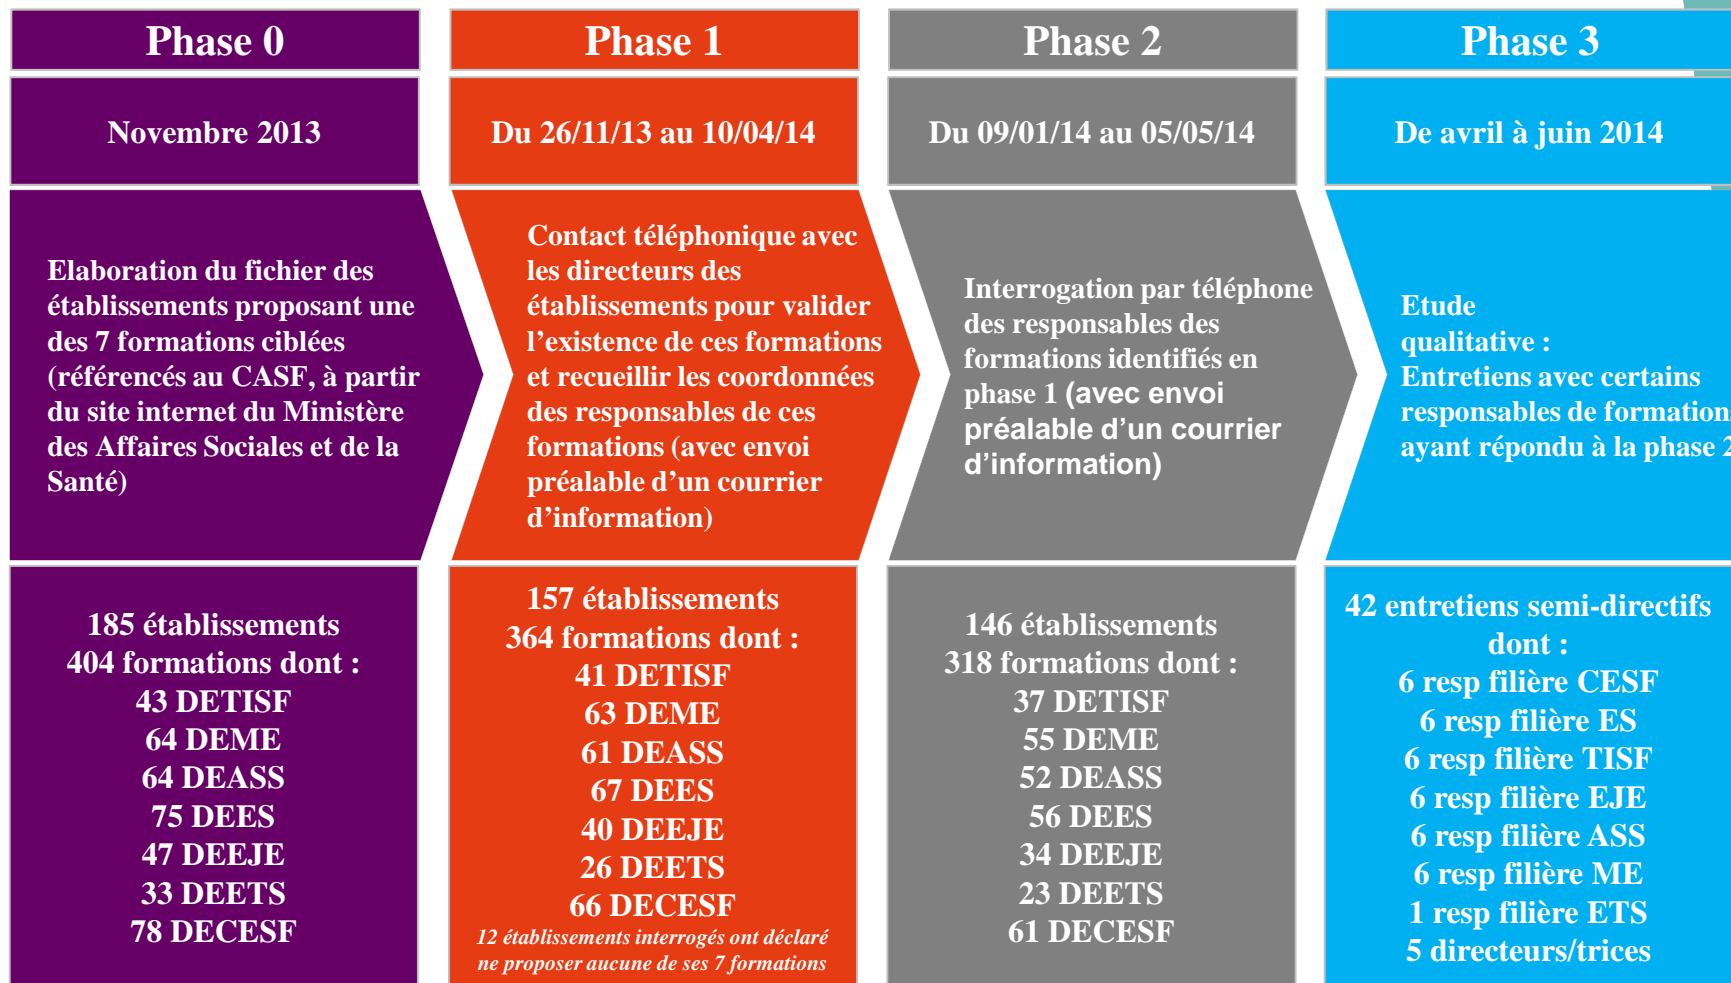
Phase 0

Novembre 2013

Elaboration du fichier des établissements proposant une des 7 formations ciblées (référencés au CASF, à partir du site internet du Ministère des Affaires Sociales et de la Santé)

185 établissements
404 formations dont :
43 DETISF
64 DEME
64 DEASS
75 DEES
47 DEEJE
33 DEETS
78 DECESF

Phase 1

Du 26/11/13 au 10/04/14

Contact téléphonique avec les directeurs des établissements pour valider l'existence de ces formations et recueillir les coordonnées des responsables de ces formations (avec envoi préalable d'un courrier d'information)

157 établissements
364 formations dont :
41 DETISF
63 DEME
61 DEASS
67 DEES
40 DEEJE
26 DEETS
66 DECESF
12 établissements interrogés ont déclaré ne proposer aucune de ses 7 formations

Phase 2

Du 09/01/14 au 05/05/14

Interrogation par téléphone des responsables des formations identifiés en phase 1 (avec envoi préalable d'un courrier d'information)

146 établissements
318 formations dont :
37 DETISF
55 DEME
52 DEASS
56 DEES
34 DEEJE
23 DEETS
61 DECESF

Phase 3

De avril à juin 2014

Etude qualitative :
Entretiens avec certains responsables de formation ayant répondu à la phase 2

42 entretiens semi-directifs dont :
6 resp filière CESF
6 resp filière ES
6 resp filière TISF
6 resp filière EJE
6 resp filière ASS
6 resp filière ME
1 resp filière ETS
5 directeurs/trices